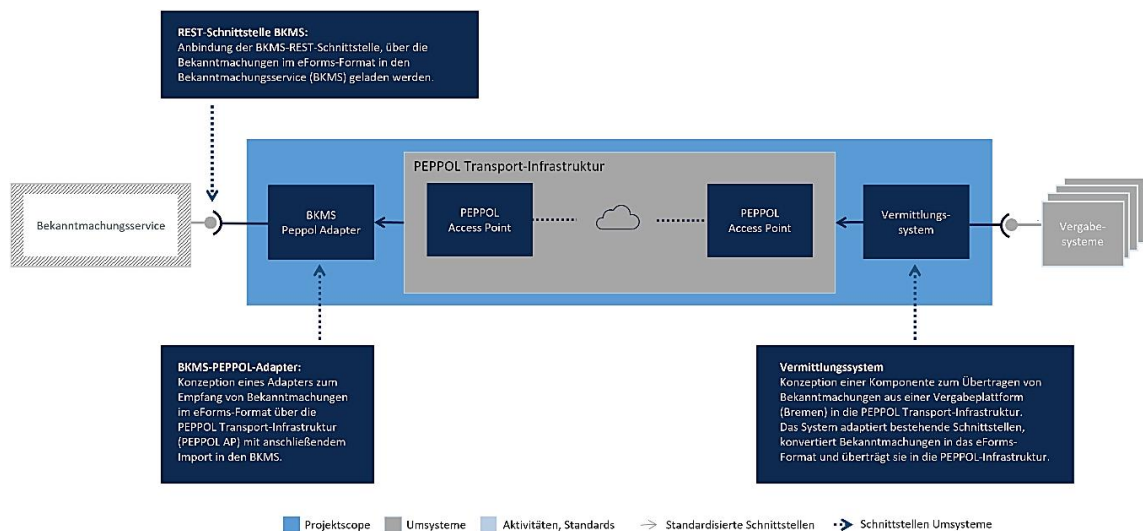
REST-Schnittstelle BKMS:
Anbindung der BKMS-REST-Schnittstelle, über die Bekanntmachungen im eForms-Format in den Bekanntmachungsservice (BKMS) geladen werden.

PEPPOL Transport-Infrastruktur

Bekanntmachungsservice

BKMS Peppol Adapter

PEPPOL Access Point

PEPPOL Access Point

Vermittlungs-system

Vergabe-systeme

BKMS-PEPPOL-Adapter:
Konzeption eines Adapters zum Empfang von Bekanntmachungen im eForms-Format über die PEPPOL Transport-Infrastruktur (PEPPOL AP) mit anschließendem Import in den BKMS.

Vermittlungssystem
Konzeption einer Komponente zum Übertragen von Bekanntmachungen aus einer Vergabeplattform (Bremen) in die PEPPOL Transport-Infrastruktur. Das System adaptiert bestehende Schnittstellen, konvertiert Bekanntmachungen in das eForms-Format und überträgt sie in die PEPPOL-Infrastruktur.

Projektscope Umsysteme Aktivitäten, Standards Standardisierte Schnittstellen Schnittstellen Umsysteme